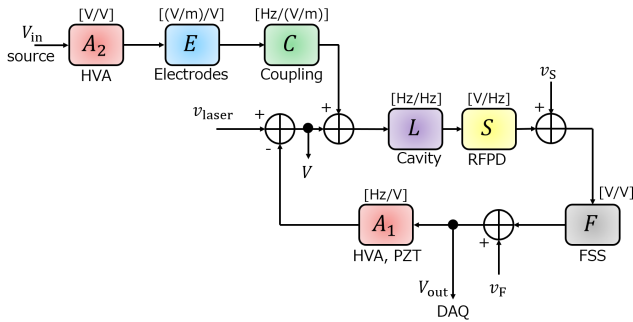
[V/V]
[(V/m)/V]
[Hz/(V/m)]
$V_{\text{in}}$
source
$A_2$
HVA
$E$
Electrodes
$C$
Coupling
$\nu_{\text{laser}}$
+
-
+
$V$
[Hz/Hz]
$L$
Cavity
[V/Hz]
$S$
RFPD
$v_{\text{S}}$
+
[V/V]
$F$
FSS
[Hz/V]
$A_1$
HVA, PZT
+
$v_{\text{F}}$
$V_{\text{out}}$
DAQ